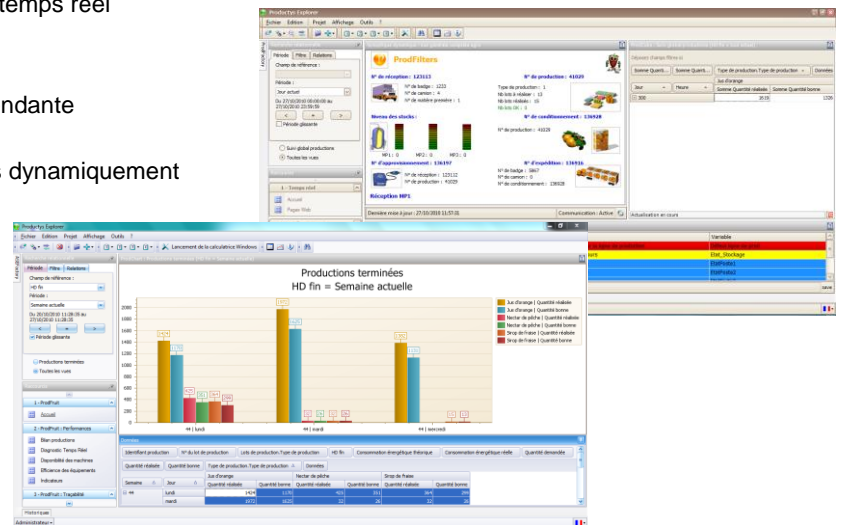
temps réel

ndante

dynamiquement

Productys Explorer
Fichier Edition Projet Affichage Outils ?
Période Filtres Relations
Champ de référence :
Période :
Jour actuel
Période glissante
Suivi global productions
Toutes les vues
1 - Temps réel
Accueil
ProdFilters
N° de réception : 123313
N° de production : 41029
N° de badge : 1233
N° de camion : 4
Type de production : 1
Nb lots à réaliser : 13
Nb lots réalisés : 13
Nb lots OK : 0
Niveau des stocks :
N° de conditionnement : 136928
N° de production : 41029
MP1 : 0
MP2 : 0
MP3 : 0
N° d'approvisionnement : 136197
N° d'expédition : 13691
N° de réception : 123312
N° de production : 41029
N° de badge : 5867
N° de camion : 0
N° de conditionnement : 136928
Réception MP1
Dernière mise à jour : 27/10/2010 11:57:31
Communication : Active
Déposez champs filtres ici
Somme Quanti...
Somme Quanti...
Type de production Type de production
Données
Jour
Heure
Jus d'orange
Somme Quantité réalisée
Somme Quantité bonne
300
3035
1326
Actualisation en cours
Variable
Etat_Stockage
EtatProd1
EtatProd2

Productys Explorer
Fichier Edition Projet Affichage Outils ?
Lancement de la calculatrice Windows
Période Filtres Relations
Champ de référence :
HD fin
Période :
Semaine actuelle
Du 25/10/2010 11:28:20 au 27/10/2010 11:28:20
Période glissante
Productions terminées
Toutes les vues
1 - ProdFruit
Accueil
2 - ProdFruit : Performance
Bilan productions
Diagnostic Temps Réel
Disponibilité des machines
Efficience des équipements
Indicateurs
3 - ProdFruit : Traçabilité
Historique
Administrateur
Productions terminées
HD fin = Semaine actuelle
2000
1800
1600
1400
1200
1000
800
600
400
200
0
lundi
mardi
mercredi
Jus d'orange | Quantité réalisée
Jus d'orange | Quantité bonne
Nectar de pêche | Quantité réalisée
Nectar de pêche | Quantité bonne
Sirop de fraise | Quantité réalisée
Sirop de fraise | Quantité bonne
Données
Identifiant production
N° du lot de production
Lots de production Type de production
HD fin
Consommation énergétique théorique
Consommation énergétique réelle
Quantité demandée
Quantité réalisée
Quantité bonne
Type de production Type de production
Données

| Semaine | Jour | Jus d'orange Quantité réalisée | Jus d'orange Quantité bonne | Nectar de pêche Quantité réalisée | Nectar de pêche Quantité bonne | Sirop de fraise Quantité réalisée | Sirop de fraise Quantité bonne |
|---|---|---|---|---|---|---|---|
| 44 | lundi | 1424 | 1170 | 403 | 351 | 364 | 298 |
| | mardi | 1872 | 1620 | 32 | 26 | 32 | 26 |